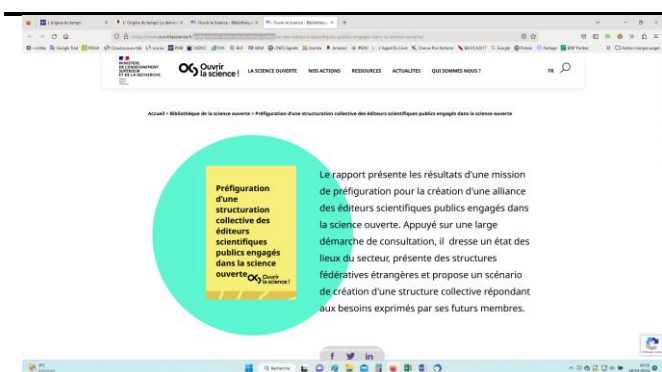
L'Origine du temps | L'Origine du temps | Le dernier | Ouvrir la Science - Bibliothèque | Ouvrir la Science - Bibliothèque

MINISTÈRE DE L'ENSEIGNEMENT SUPÉRIEUR ET DE LA RECHERCHE

Ouvrir la science !

LA SCIENCE OUVERTE NOS ACTIONS RESSOURCES ACTUALITÉS QUI SOMMES NOUS ?

FR

Accueil > Bibliothèque de la science ouverte > Préfiguration d'une structuration collective des éditeurs scientifiques publics engagés dans la science ouverte

Préfiguration d'une structuration collective des éditeurs scientifiques publics engagés dans la science ouverte

Ouvrir la science !

Le rapport présente les résultats d'une mission de préfiguration pour la création d'une alliance des éditeurs scientifiques publics engagés dans la science ouverte. Appuyé sur une large démarche de consultation, il dresse un état des lieux du secteur, présente des structures fédératives étrangères et propose un scénario de création d'une structure collective répondant aux besoins exprimés par ses futurs membres.

f in

Recherche